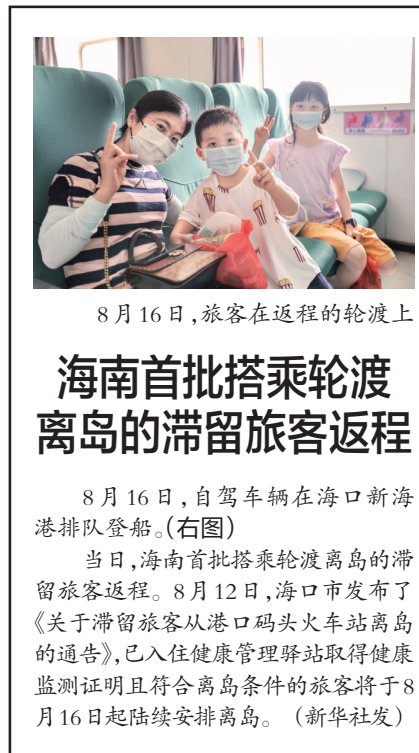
8月16日，旅客在返程的轮渡上

海南首批搭乘轮渡离岛的滞留旅客返程

8月16日，自驾车辆在海口新海港排队登船。（右图）

当日，海南首批搭乘轮渡离岛的滞留旅客返程。8月12日，海口市发布了《关于滞留旅客从港口码头火车站离岛的通告》，已入住健康管理驿站取得健康监测证明且符合离岛条件的旅客将于8月16日起陆续安排离岛。（新华社发）